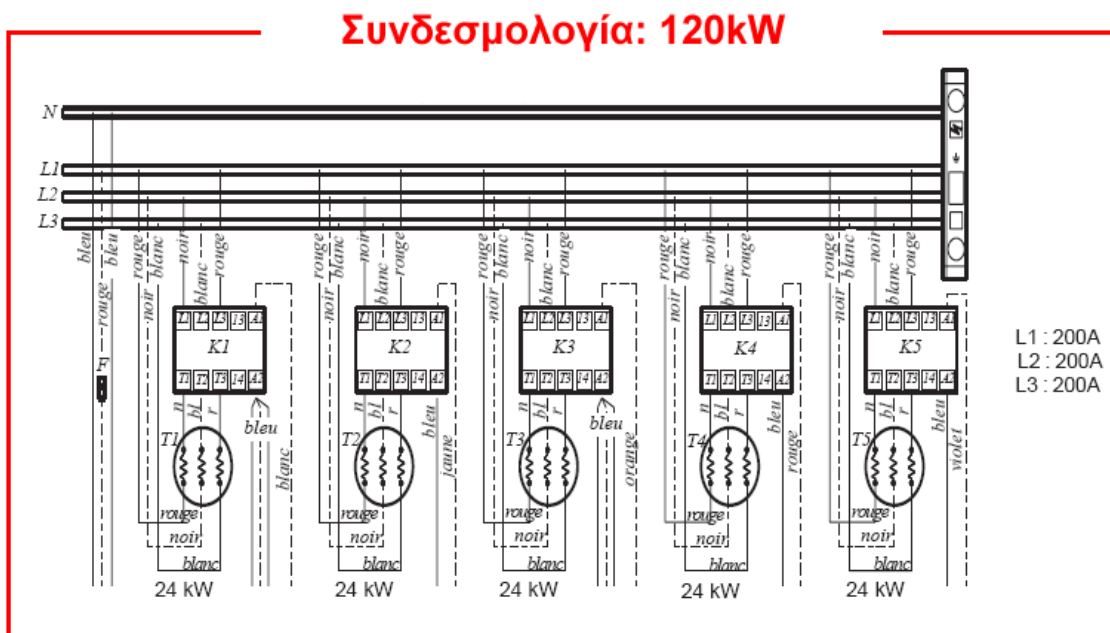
Συνδεσμολογία: 120kW

N
L1
L2
L3

bleu
bleu
rouge
F
rouge
blanc
noir
noir
noir
blanc
rouge
K1
L1 L2 L3 13 A1
T1 T2 T3 14 A2
n bl r
T1
bleu
blanc
rouge
noir
blanc
24 kW

rouge
blanc
noir
noir
noir
blanc
rouge
K2
L1 L2 L3 13 A1
T1 T2 T3 14 A2
n bl r
T2
bleu
jaune
rouge
noir
blanc
24 kW

rouge
blanc
noir
noir
noir
blanc
rouge
K3
L1 L2 L3 13 A1
T1 T2 T3 14 A2
n bl r
T3
bleu
orange
rouge
noir
blanc
24 kW

rouge
blanc
noir
noir
noir
blanc
rouge
K4
L1 L2 L3 13 A1
T1 T2 T3 14 A2
n bl r
T4
bleu
rouge
rouge
noir
blanc
24 kW

rouge
blanc
noir
noir
noir
blanc
rouge
K5
L1 L2 L3 13 A1
T1 T2 T3 14 A2
n bl r
T5
bleu
violet
rouge
noir
blanc
24 kW

L1 : 200A
L2 : 200A
L3 : 200A